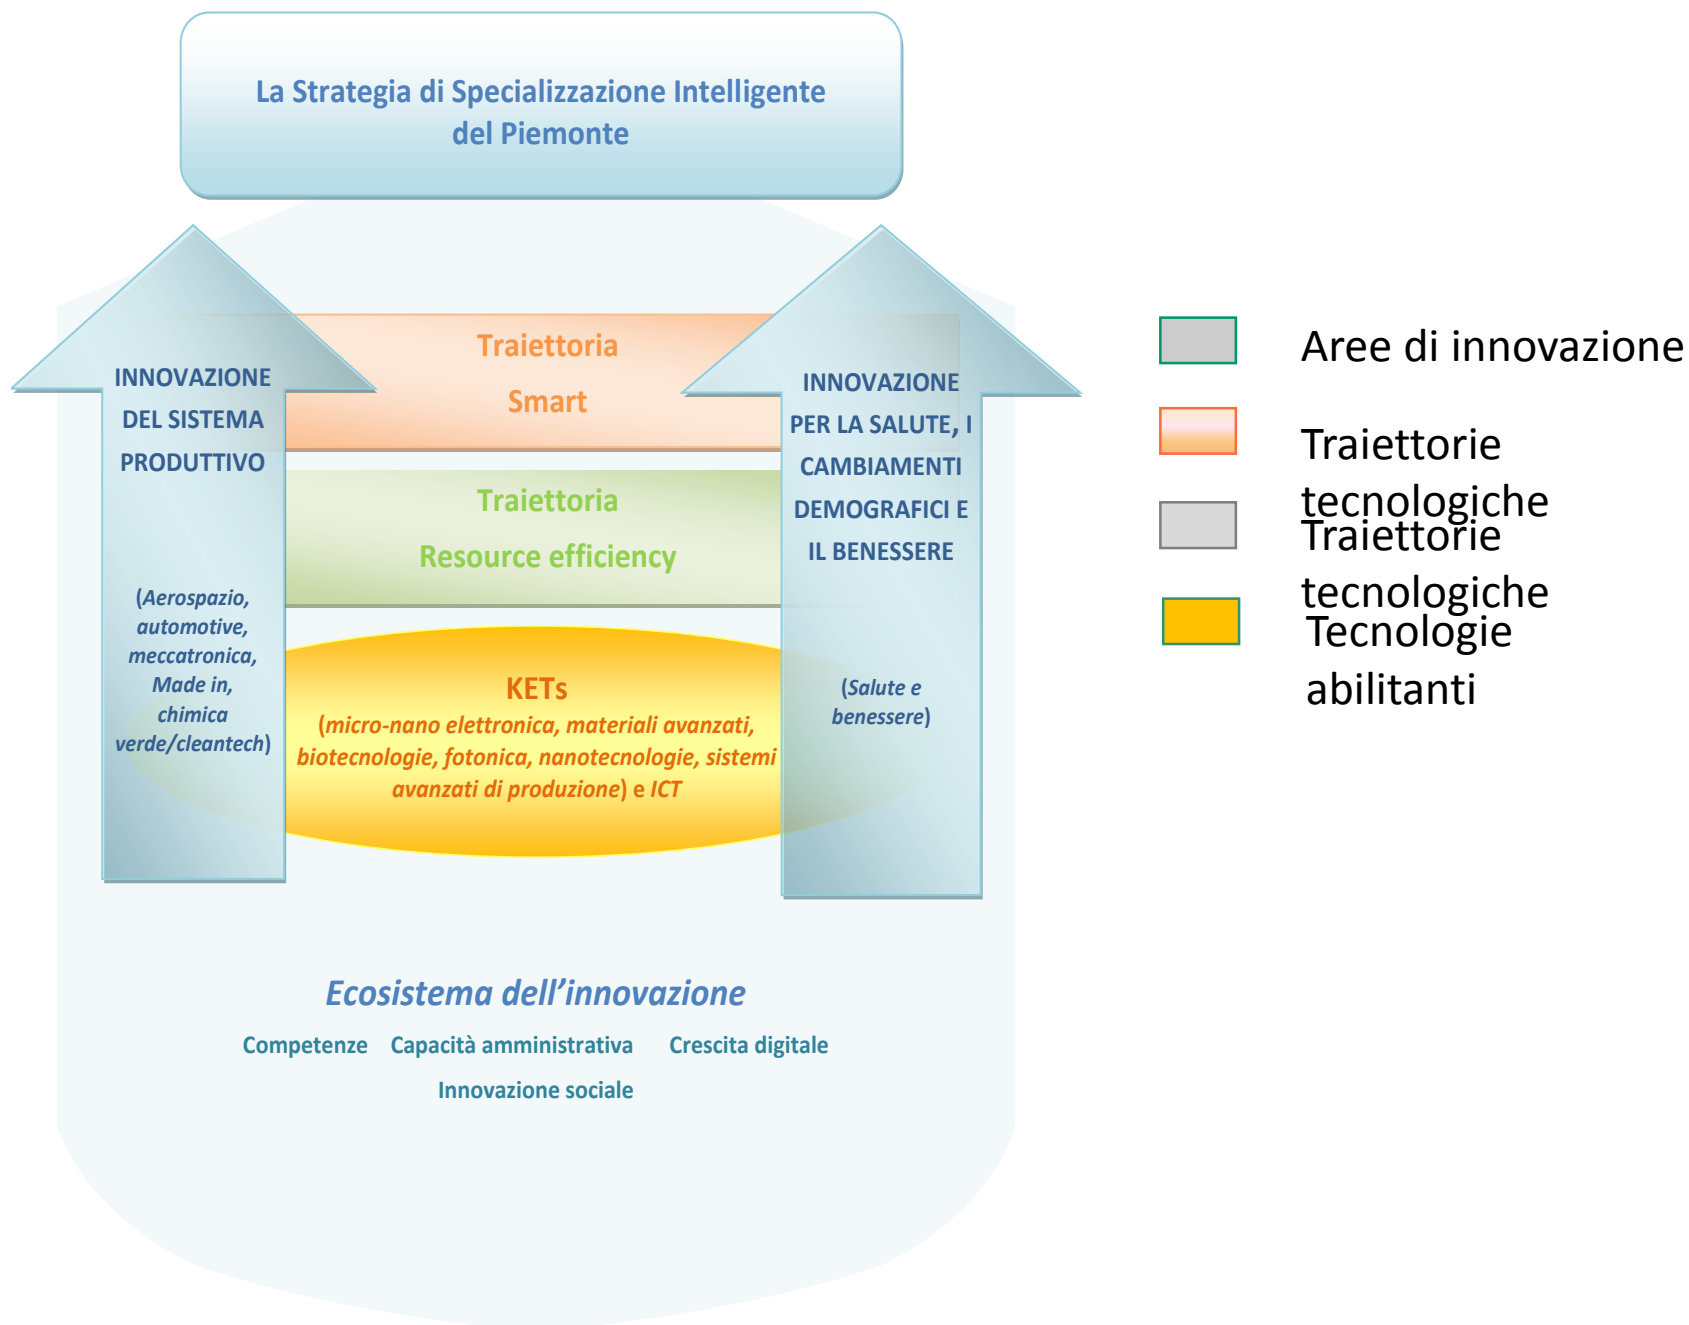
La Strategia di Specializzazione Intelligente del Piemonte

Traiettoria
Smart

INNOVAZIONE DEL SISTEMA PRODUTTIVO

(Aerospazio, automotive, meccatronica, Made in, chimica verde/cleantech)

Traiettoria
Resource efficiency

INNOVAZIONE PER LA SALUTE, I CAMBIAMENTI DEMOGRAFICI E IL BENESSERE

(Salute e benessere)

KETs
(micro-nano elettronica, materiali avanzati, biotecnologie, fotonica, nanotecnologie, sistemi avanzati di produzione) e ICT

Ecosistema dell'innovazione
Competenze Capacità amministrativa Crescita digitale
Innovazione sociale

Aree di innovazione
Traiettorie tecnologiche
Traiettorie tecnologiche
Tecnologie abilitanti